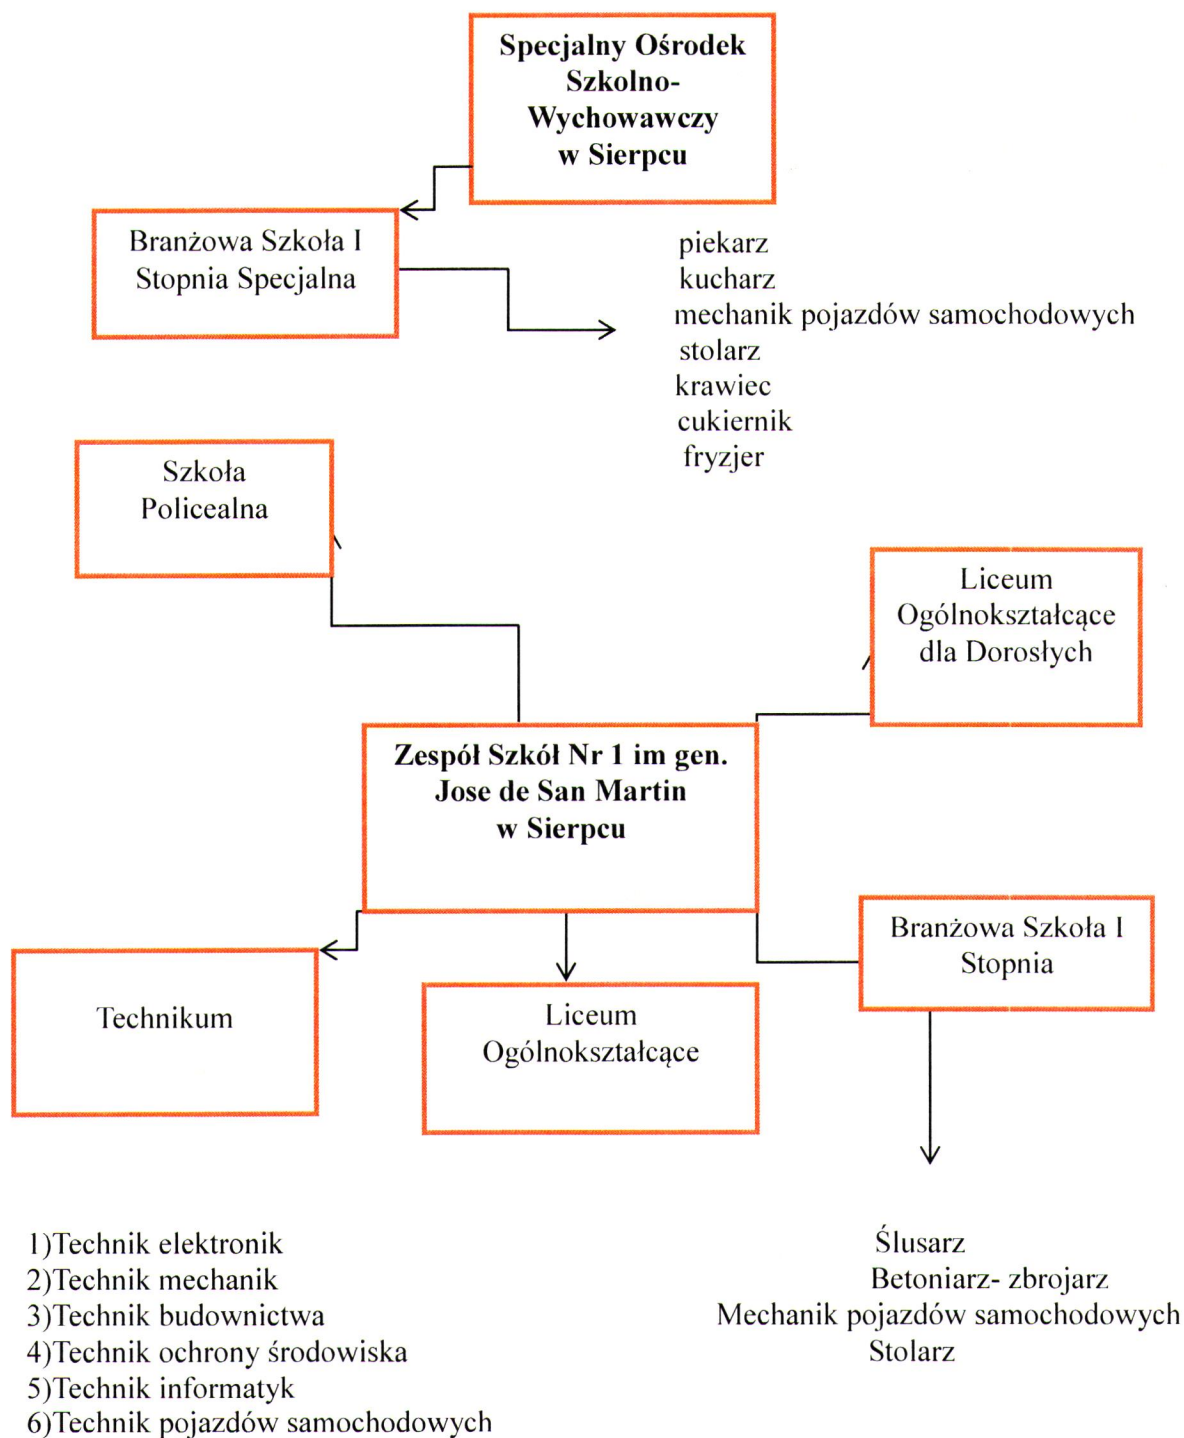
Specjalny Ośrodek Szkolno-Wychowawczy w Sierpcu

Branżowa Szkoła I Stopnia Specjalna

piekarz
kucharz
mechanik pojazdów samochodowych
stolarz
krawiec
cukiernik
fryzjer

Szkoła Policealna

Liceum Ogólnokształcące dla Dorosłych

Zespół Szkół Nr 1 im gen. Jose de San Martin w Sierpcu

Technikum

Liceum Ogólnokształcące

Branżowa Szkoła I Stopnia

1)Technik elektronik
2)Technik mechanik
3)Technik budownictwa
4)Technik ochrony środowiska
5)Technik informatyk
6)Technik pojazdów samochodowych

Ślusarz
Betoniarz- zbrojarz
Mechanik pojazdów samochodowych
Stolarz